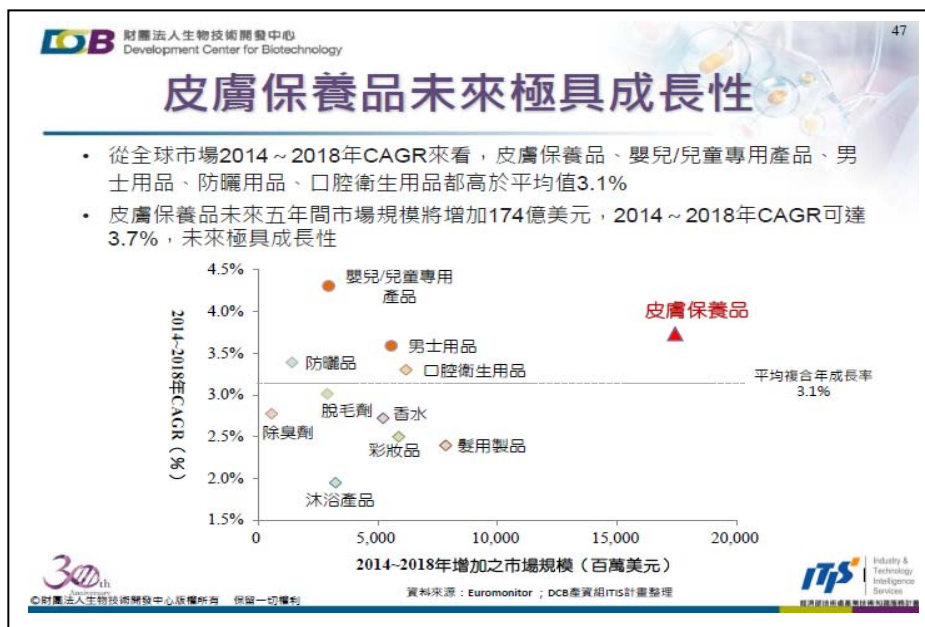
DCB 財團法人生物技術開發中心 Development Center for Biotechnology

47

皮膚保養品未來極具成長性

• 從全球市場2014～2018年CAGR來看，皮膚保養品、嬰兒/兒童專用產品、男士用品、防曬用品、口腔衛生用品都高於平均值3.1%

• 皮膚保養品未來五年間市場規模將增加174億美元，2014～2018年CAGR可達3.7%，未來極具成長性

4.5%
4.0%
3.5%
3.0%
2.5%
2.0%
1.5%

2014~2018年CAGR（%）

嬰兒/兒童專用產品
皮膚保養品
男士用品
防曬品
口腔衛生用品
平均複合年成長率 3.1%
脫毛劑
香水
除臭劑
彩妝品
髮用製品
沐浴產品

0
5,000
10,000
15,000
20,000

2014~2018年增加之市場規模（百萬美元）

30th Anniversary

©財團法人生物技術開發中心版權所有　保留一切權利

資料來源：Euromonitor；DCB產資組ITIS計畫整理

ITIS Industry & Technology Intelligence Services

經濟部技術處產業技術知識服務計畫